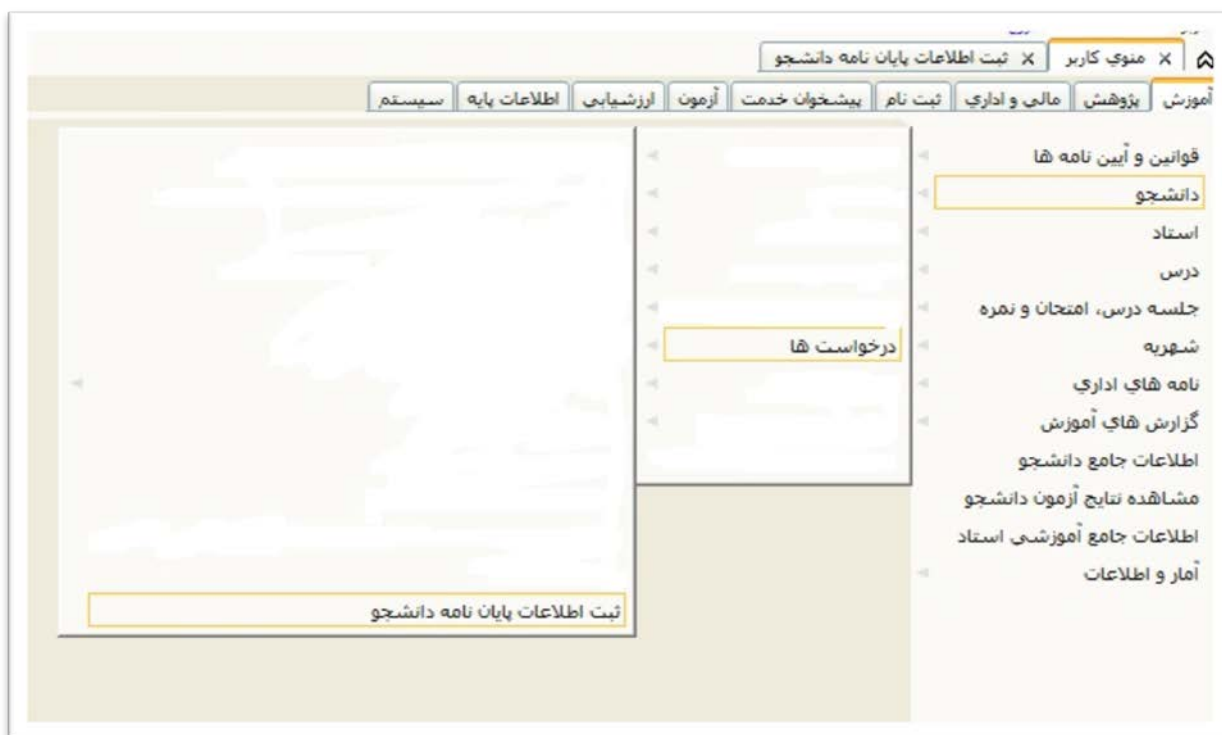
منوي کاربر ✕ | ثبت اطلاعات پايان نامه دانشجو ✕

آموزش | پژوهش | مالي و اداري | ثبت نام | پيشخوان خدمت | آزمون | ارزشيابي | اطلاعات پايه | سيستم

قوانين و آيين نامه ها
دانشجو
استاد
درس
جلسه درس، امتحان و نمره
شهريه
نامه هاي اداري
گزارش هاي آموزش
اطلاعات جامع دانشجو
مشاهده نتايج آزمون دانشجو
اطلاعات جامع آموزشي استاد
آمار و اطلاعات

درخواست ها

ثبت اطلاعات پايان نامه دانشجو